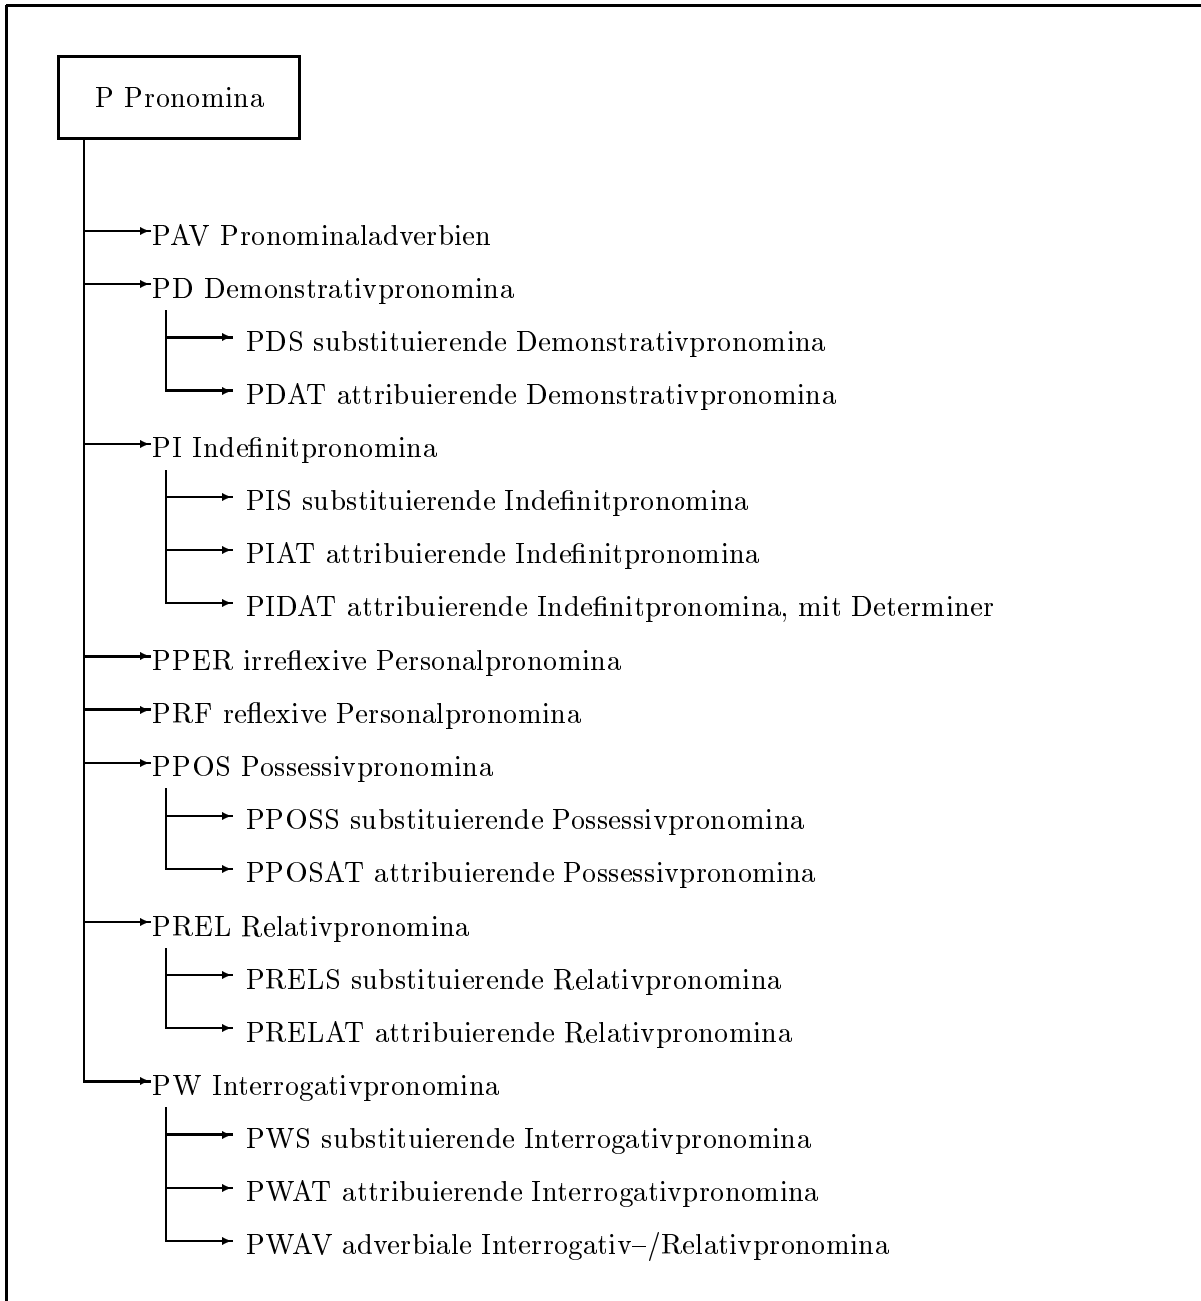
P Pronomina

PAV Pronominaladverbien

PD Demonstrativpronomina

PDS substituierende Demonstrativpronomina

PDAT attribuierende Demonstrativpronomina

PI Indefinitpronomina

PIS substituierende Indefinitpronomina

PIAT attribuierende Indefinitpronomina

PIDAT attribuierende Indefinitpronomina, mit Determiner

PPER irreflexive Personalpronomina

PRF reflexive Personalpronomina

PPOS Possessivpronomina

PPOSS substituierende Possessivpronomina

PPOSAT attribuierende Possessivpronomina

PREL Relativpronomina

PRELS substituierende Relativpronomina

PRELAT attribuierende Relativpronomina

PW Interrogativpronomina

PWS substituierende Interrogativpronomina

PWAT attribuierende Interrogativpronomina

PWAV adverbiale Interrogativ–/Relativpronomina